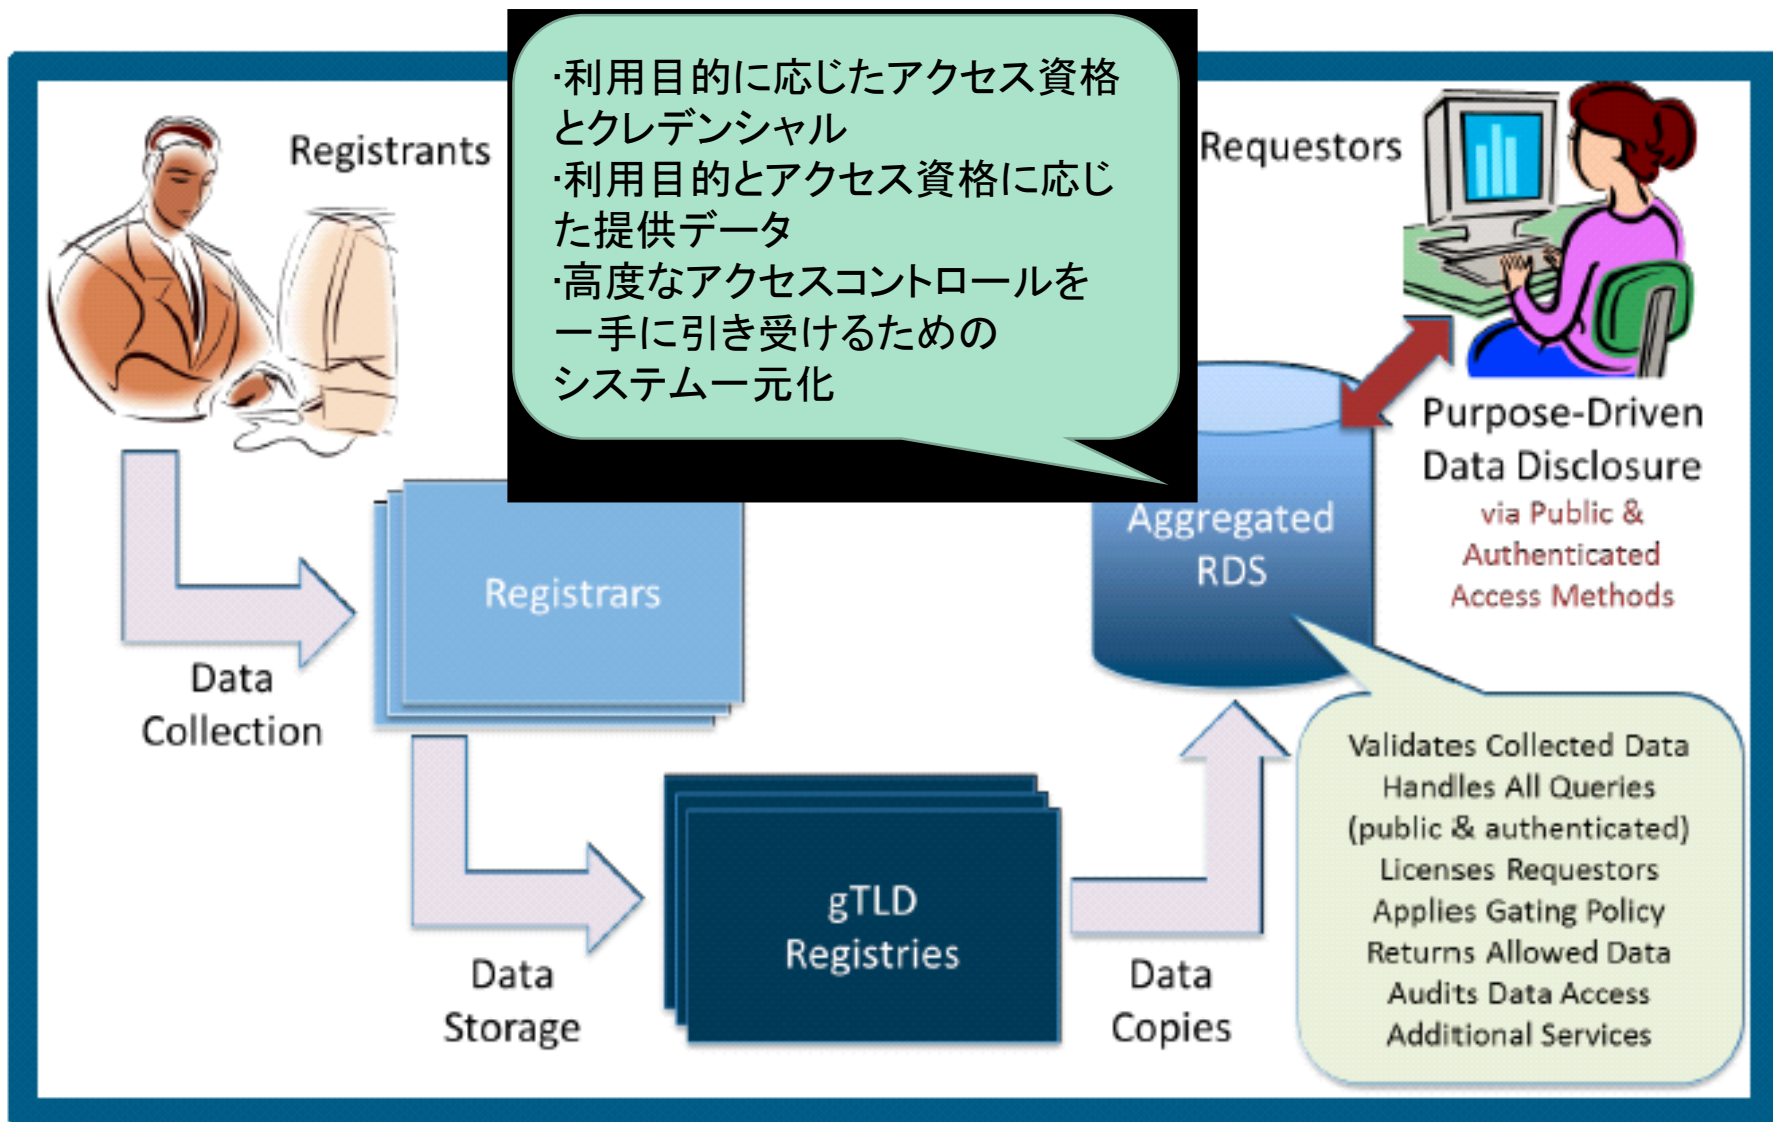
Registrants

·利用目的に応じたアクセス資格とクレデンシャル
·利用目的とアクセス資格に応じた提供データ
·高度なアクセスコントロールを一手に引き受けるためのシステム一元化

Requestors

Purpose-Driven Data Disclosure
via Public & Authenticated Access Methods

Data Collection

Registrars

Aggregated RDS

Validates Collected Data
Handles All Queries (public & authenticated)
Licenses Requestors
Applies Gating Policy
Returns Allowed Data
Audits Data Access
Additional Services

Data Storage

gTLD Registries

Data Copies